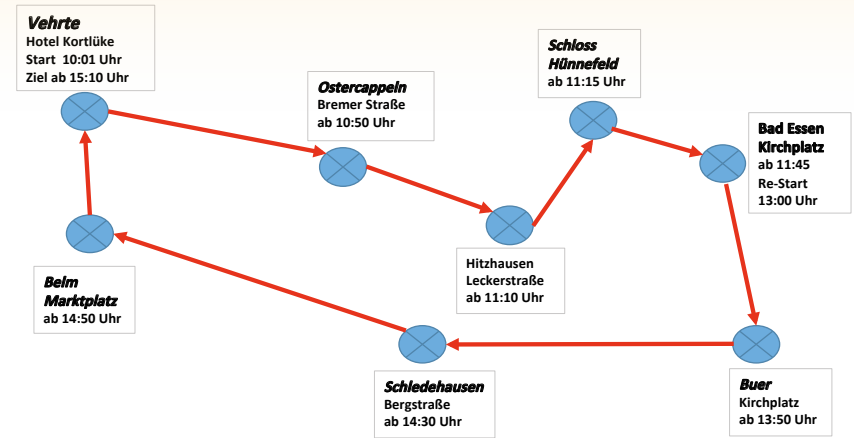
Vehrte
Hotel Kortlüke
Start 10:01 Uhr
Ziel ab 15:10 Uhr

Ostercappeln
Bremer Straße
ab 10:50 Uhr

Schloss Hünnefeld
ab 11:15 Uhr

Bad Essen Kirchplatz
ab 11:45
Re-Start 13:00 Uhr

Hitzhausen
Leckerstraße
ab 11:10 Uhr

Belm Marktplatz
ab 14:50 Uhr

Schledehausen
Bergstraße
ab 14:30 Uhr

Buer
Kirchplatz
ab 13:50 Uhr